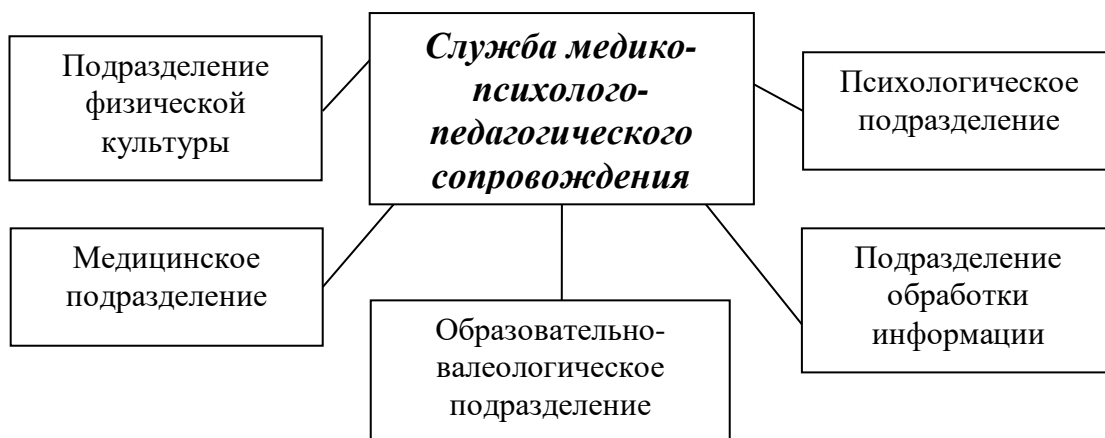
*Служба медико-психолого-педагогического сопровождения*

Подразделение физической культуры

Психологическое подразделение

Медицинское подразделение

Образовательно-валеологическое подразделение

Подразделение обработки информации